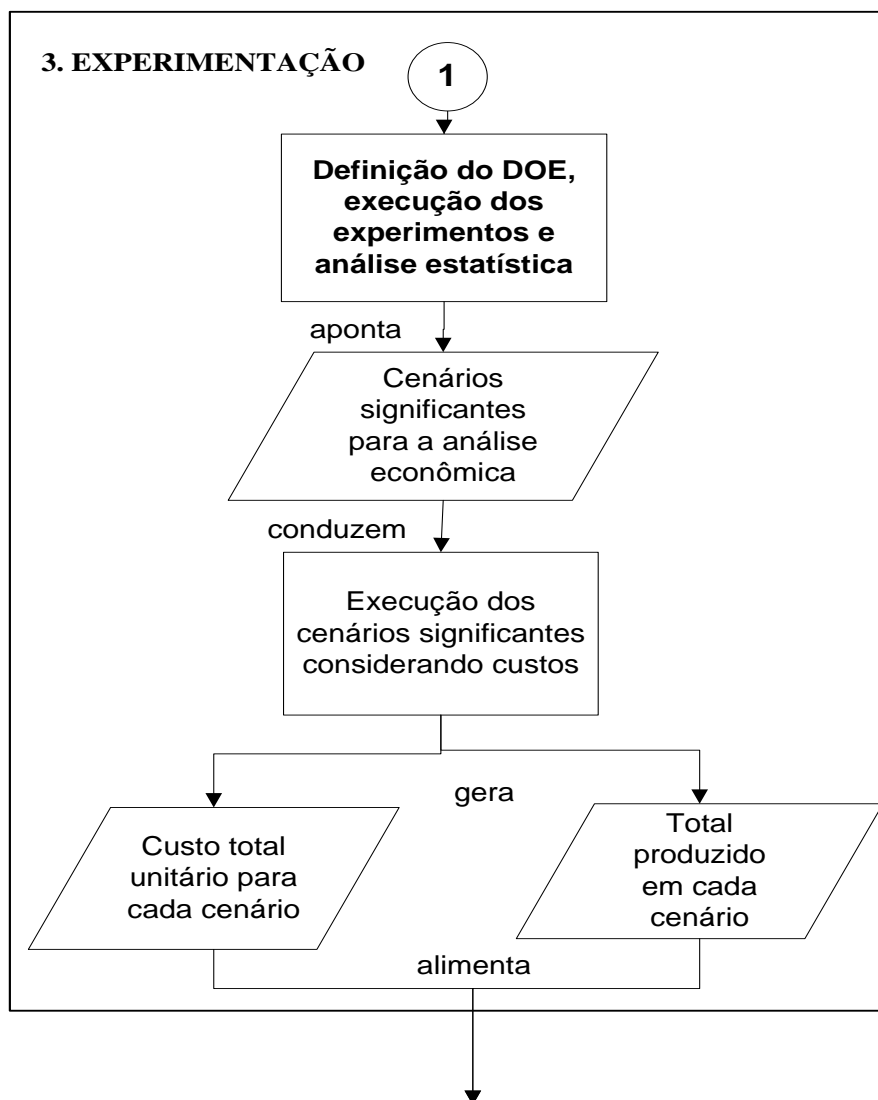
3. EXPERIMENTAÇÃO

1

Definição do DOE, execução dos experimentos e análise estatística

aponta

Cenários significantes para a análise econômica

conduzem

Execução dos cenários significantes considerando custos

gera

Custo total unitário para cada cenário

Total produzido em cada cenário

alimenta